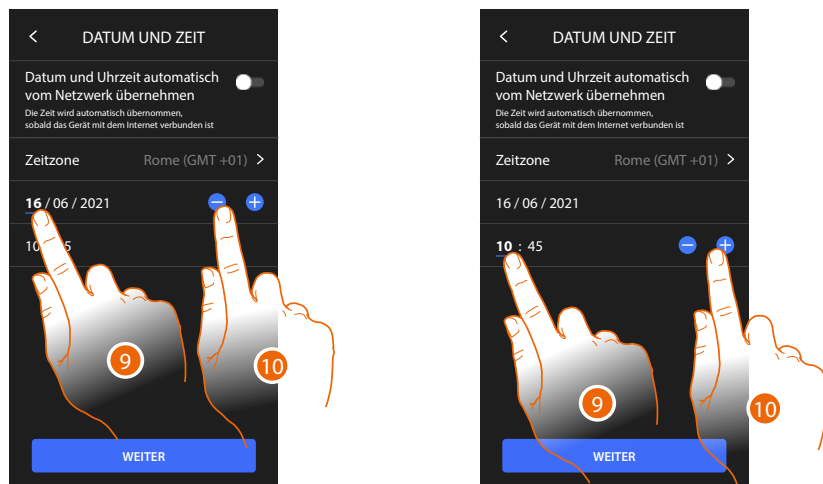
<
DATUM UND ZEIT

Datum und Uhrzeit automatisch vom Netzwerk übernehmen
Die Zeit wird automatisch übernommen, sobald das Gerät mit dem Internet verbunden ist

Zeitzone Rome (GMT +01) >

16 / 06 / 2021

10 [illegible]5

9

10

WEITER

<
DATUM UND ZEIT

Datum und Uhrzeit automatisch vom Netzwerk übernehmen
Die Zeit wird automatisch übernommen, sobald das Gerät mit dem Internet verbunden ist

Zeitzone Rome (GMT +01) >

16 / 06 / 2021

10 : 45

9

10

WEITER